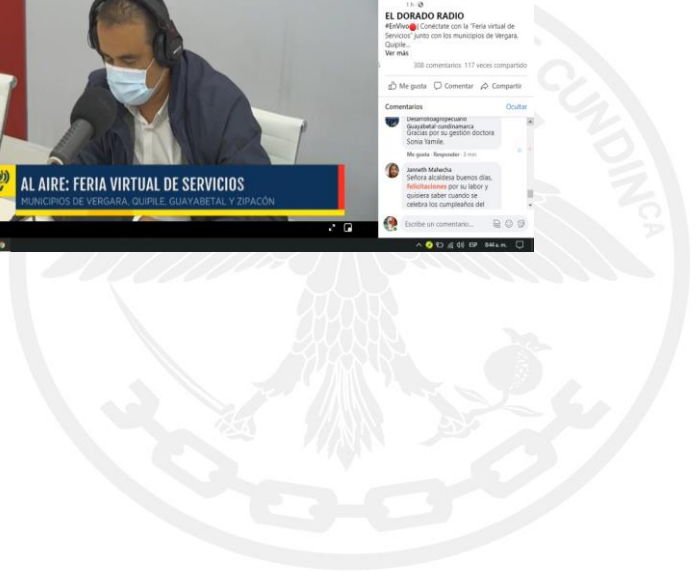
AL AIRE: FERIA VIRTUAL DE SERVICIOS

MUNICIPIOS DE VERGARA, QUIPILE, GUAYABETAL Y ZIPACÓN

1 h

EL DORADO RADIO

#EnVivo : Conéctate con la "Feria virtual de Servicios" junto con los municipios de Vergara, Quipile...

Ver más

308 comentarios 117 veces compartido

Me gusta Comentar Compartir

Comentarios Ocultar

Desarrolloagropecuario Guayabetal cundinamarca
Gracias por su gestión doctora Sonia Yamile.

Me gusta · Responder · 3 min

Janneth Malecha
Señora alcaldesa buenos días, felicitaciones por su labor y quisiera saber cuando se celebra los cumpleaños del

Escribe un comentario...

ESP 8:44 a.m.

CUNDINA